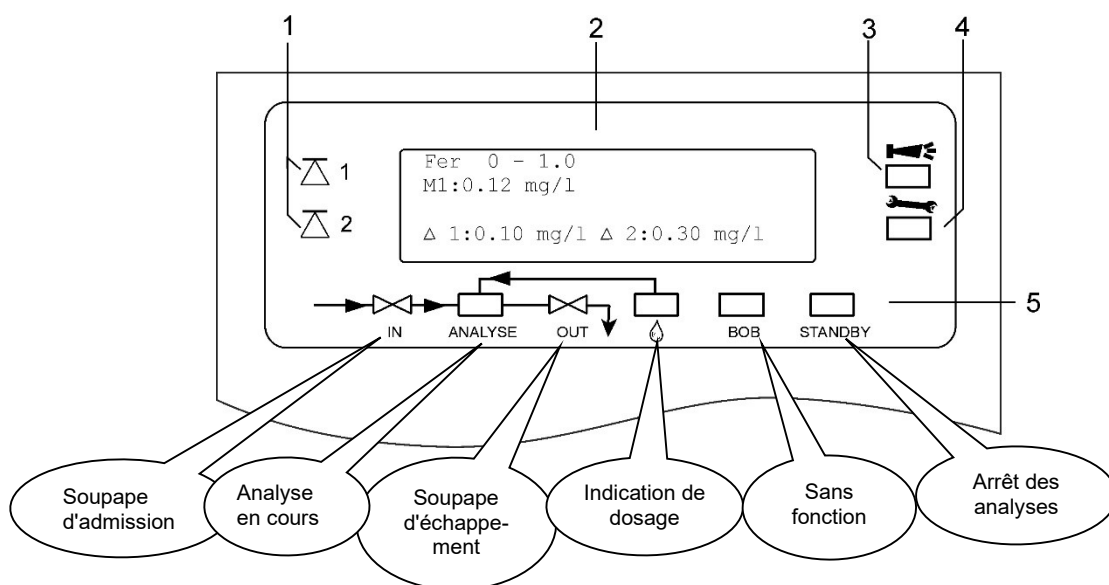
1 2 3 4

1
2

Fer 0 - 1.0
M1:0.12 mg/l

Δ 1:0.10 mg/l Δ 2:0.30 mg/l

5

IN ANALYSE OUT BOB STANDBY

Soupape d'admission

Analyse en cours

Soupape d'échappement

Indication de dosage

Sans fonction

Arrêt des analyses